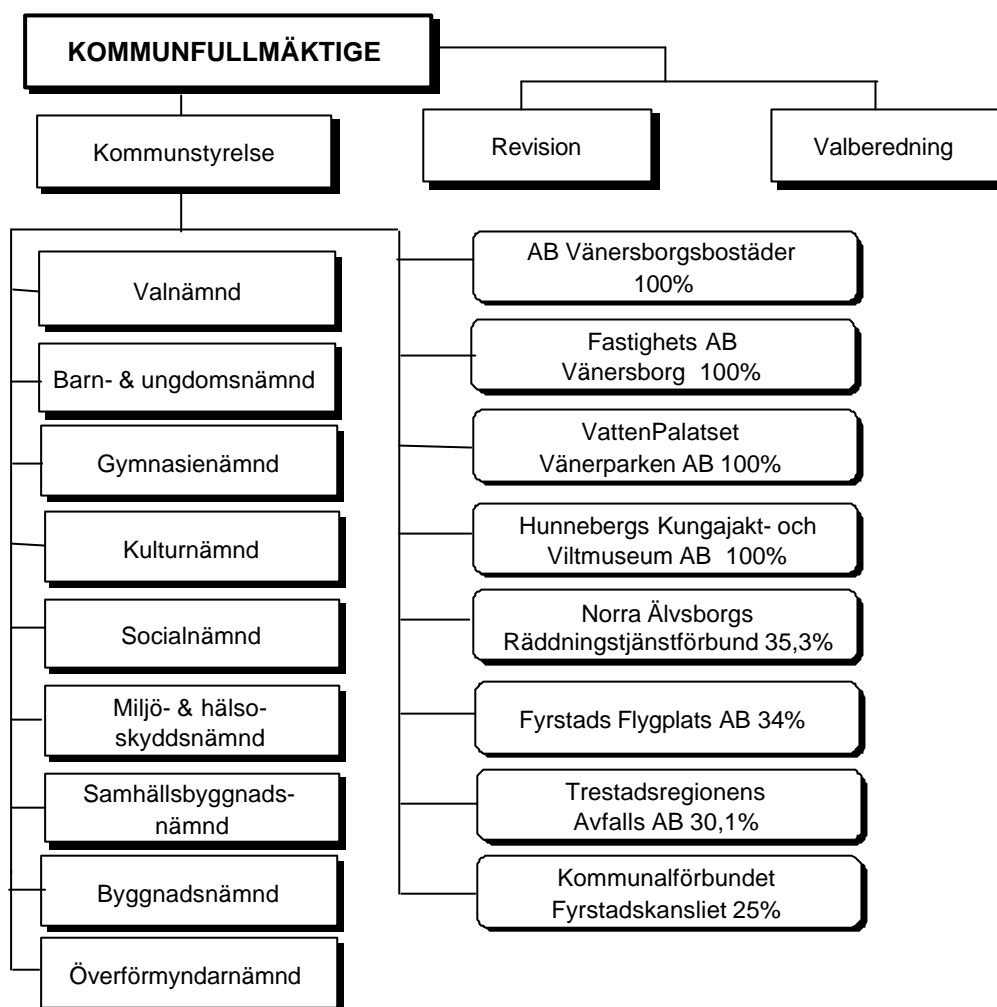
KOMMUNFULLMÄKTIGE

Revision

Valberedning

Kommunstyrelse

Valnämnd

Barn- & ungdomsnämnd

Gymnasienämnd

Kulturnämnd

Socialnämnd

Miljö- & hälsoskyddsnämnd

Samhällsbyggnadsnämnd

Byggnadsnämnd

Överförmyndarnämnd

AB Vänersborgsbostäder 100%

Fastighets AB Vänersborg 100%

VattenPalatset Vänerparken AB 100%

Hunnebergs Kungajakt- och Viltmuseum AB 100%

Norra Älvsborgs Räddningstjänstförbund 35,3%

Fyrstads Flygplats AB 34%

Trestadsregionens Avfalls AB 30,1%

Kommunalförbundet Fyrstadskansliet 25%